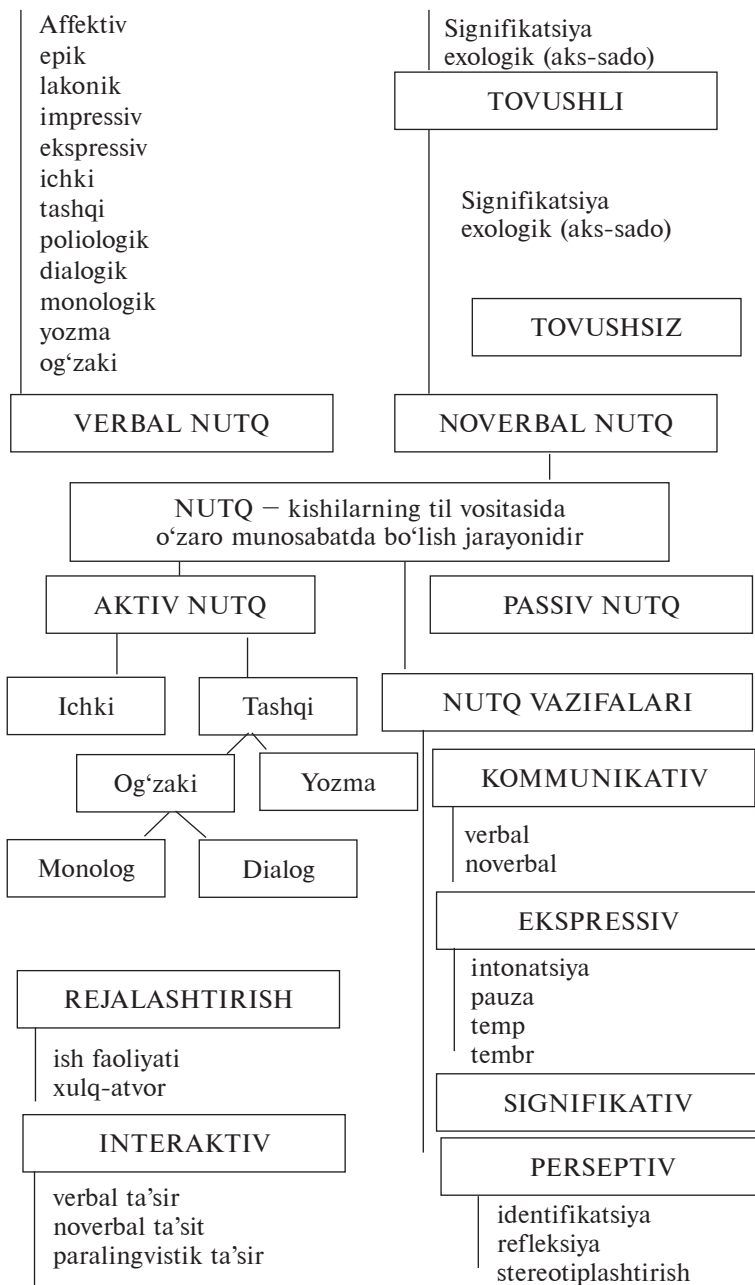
Affektiv
epik
lakonik
impressiv
ekspressiv
ichki
tashqi
poliologik
dialogik
monologik
yozma
og‘zaki

VERBAL NUTQ

Signifikatsiya
exologik (aks-sado)

TOVUSHLI

Signifikatsiya
exologik (aks-sado)

TOVUSHSIZ

NOVERBAL NUTQ

NUTQ – kishilarning til vositasida o‘zaro munosabatda bo‘lish jarayonidir

AKTIV NUTQ

PASSIV NUTQ

Ichki

Tashqi

Og‘zaki

Yozma

Monolog

Dialog

NUTQ VAZIFALARI

KOMMUNIKATIV

verbal
noverbal

EKSPRESSIV

intonatsiya
pauza
temp
tembr

SIGNIFIKATIV

PERSEPTIV

identifikatsiya
refleksiya
stereotiplashtirish

REJALASHTIRISH

ish faoliyati
xulq-atvor

INTERAKTIV

verbal ta’sir
noverbal ta’sit
paralingvistik ta’sir